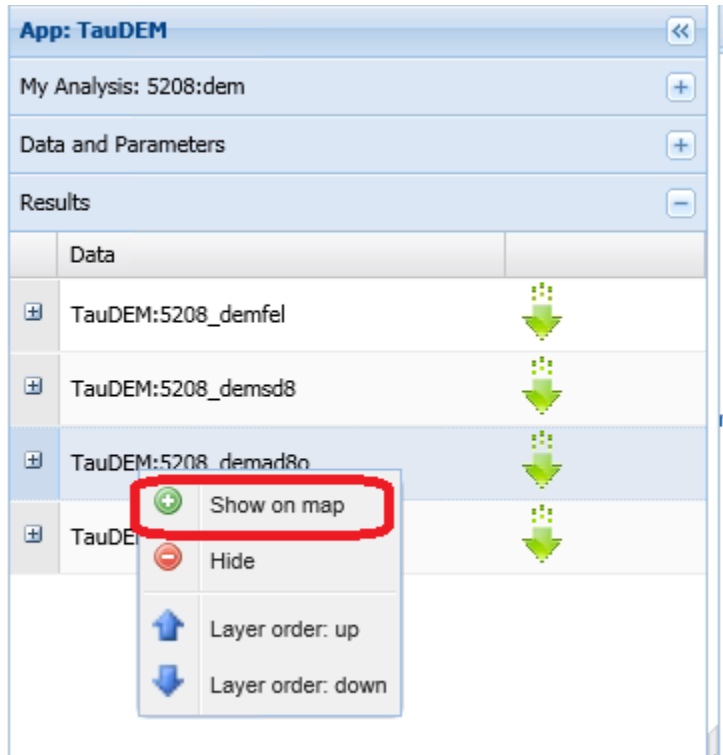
App: TauDEM

My Analysis: 5208:dem

Data and Parameters

Results

| | Data | |
|---|---|---|
| | TauDEM:5208_demfel | |
| | TauDEM:5208_demsd8 | |
| | TauDEM:5208_demad8o | |
| | TauDE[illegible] | |

Show on map

Hide

Layer order: up

Layer order: down